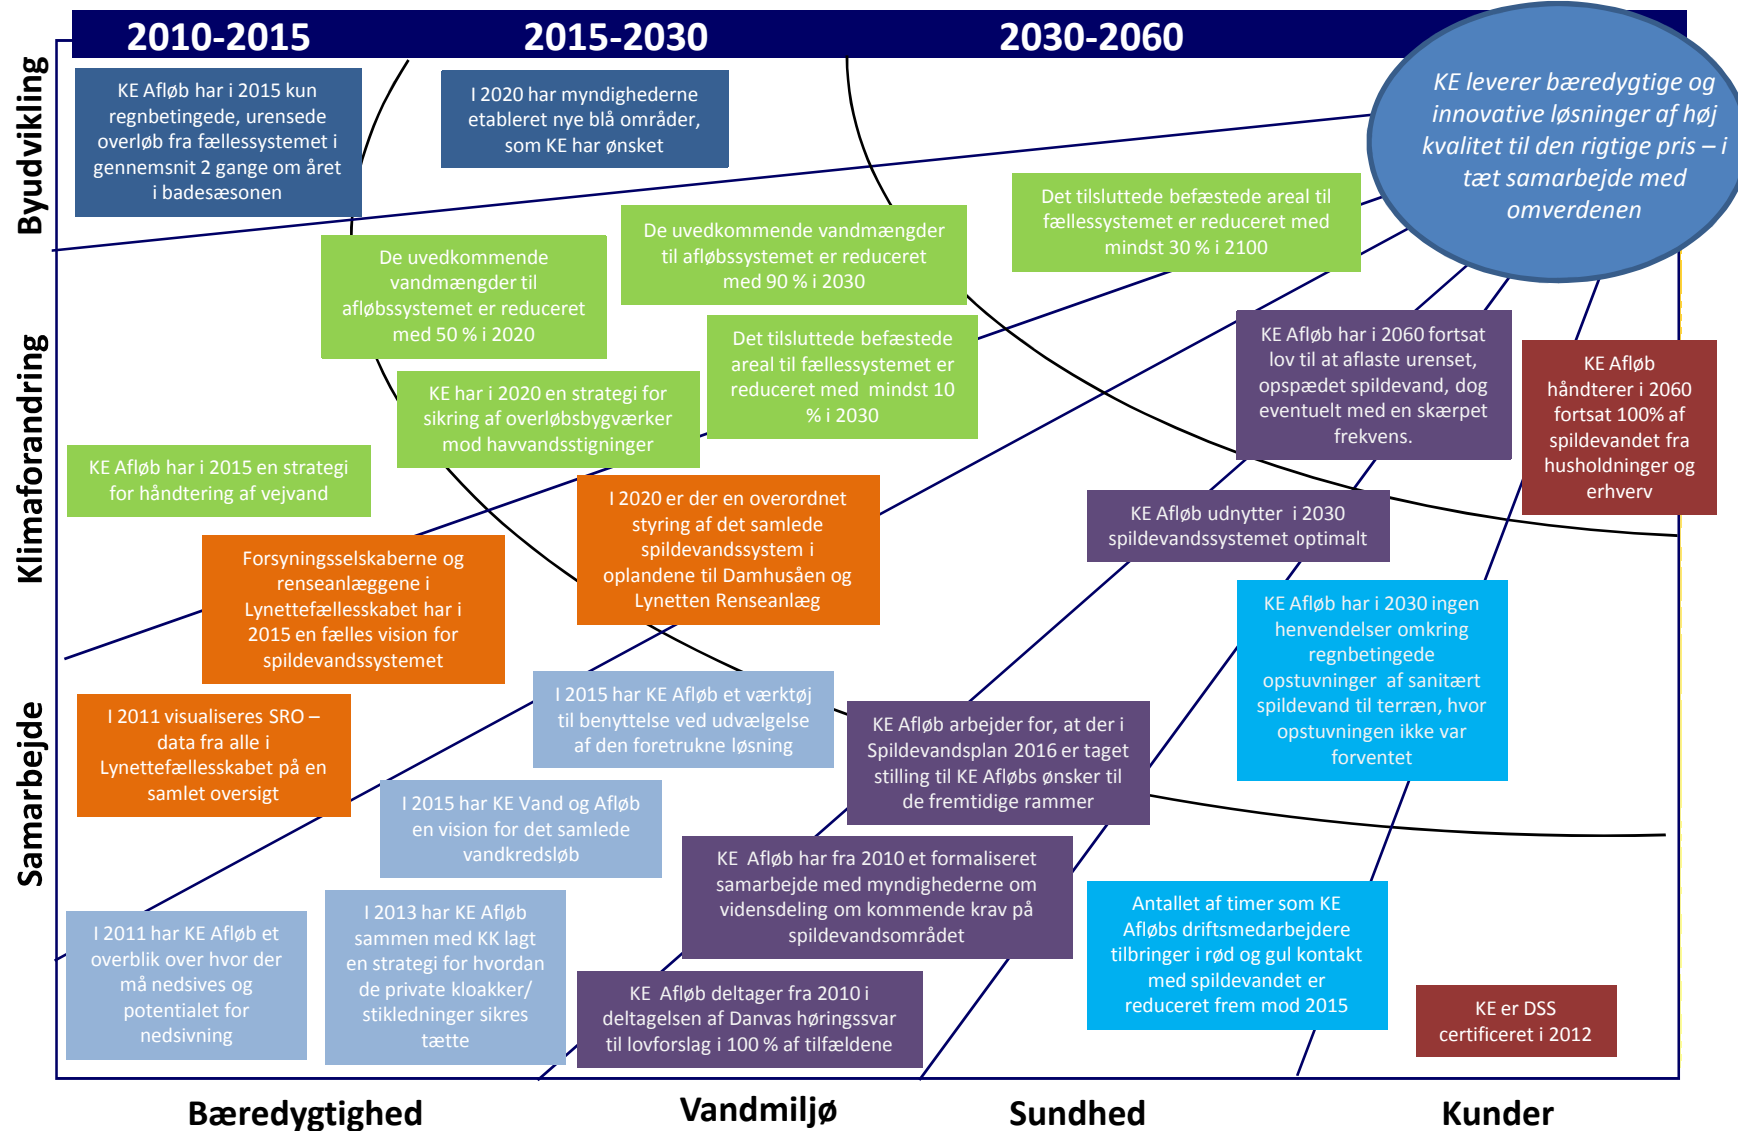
2010-2015

2015-2030

2030-2060

KE leverer bæredygtige og innovative løsninger af høj kvalitet til den rigtige pris – i tæt samarbejde med omverdenen

Byudvikling

Klimaforandring

Samarbejde

KE Afløb har i 2015 kun regnbetingede, urensede overløb fra fællessystemet i gennemsnit 2 gange om året i badesæsonen

I 2020 har myndighederne etableret nye blå områder, som KE har ønsket

Det tilsluttede befæstede areal til fællessystemet er reduceret med mindst 30 % i 2100

De uvedkommende vandmængder til afløbssystemet er reduceret med 90 % i 2030

De uvedkommende vandmængder til afløbssystemet er reduceret med 50 % i 2020

Det tilsluttede befæstede areal til fællessystemet er reduceret med mindst 10 % i 2030

KE Afløb har i 2060 fortsat lov til at aflaste urenset, opspædet spildevand, dog eventuelt med en skærpet frekvens.

KE Afløb håndterer i 2060 fortsat 100% af spildevandet fra husholdninger og erhverv

KE har i 2020 en strategi for sikring af overløbsbygværker mod havvandsstigninger

KE Afløb har i 2015 en strategi for håndtering af vejvand

I 2020 er der en overordnet styring af det samlede spildevandssystem i oplandene til Damhusåen og Lynetten Renseanlæg

KE Afløb udnytter i 2030 spildevandssystemet optimalt

Forsyningsselskaberne og renseanlæggene i Lynettefællesskabet har i 2015 en fælles vision for spildevandssystemet

KE Afløb har i 2030 ingen henvendelser omkring regnbetingede opstuvninger af sanitært spildevand til terræn, hvor opstuvningen ikke var forventet

I 2015 har KE Afløb et værktøj til benyttelse ved udvælgelse af den foretrukne løsning

I 2011 visualiseres SRO – data fra alle i Lynettefællesskabet på en samlet oversigt

KE Afløb arbejder for, at der i Spildevandsplan 2016 er taget stilling til KE Afløbs ønsker til de fremtidige rammer

I 2015 har KE Vand og Afløb en vision for det samlede vandkredsløb

KE Afløb har fra 2010 et formaliseret samarbejde med myndighederne om vidensdeling om kommende krav på spildevandsområdet

I 2011 har KE Afløb et overblik over hvor der må nedsives og potentialet for nedsivning

I 2013 har KE Afløb sammen med KK lagt en strategi for hvordan de private kloakker/ stikledninger sikres tætte

Antallet af timer som KE Afløbs driftsmedarbejdere tilbringer i rød og gul kontakt med spildevandet er reduceret frem mod 2015

KE Afløb deltager fra 2010 i deltagelsen af Danvas høringssvar til lovforslag i 100 % af tilfældene

KE er DSS certificeret i 2012

Bæredygtighed

Vandmiljø

Sundhed

Kunder